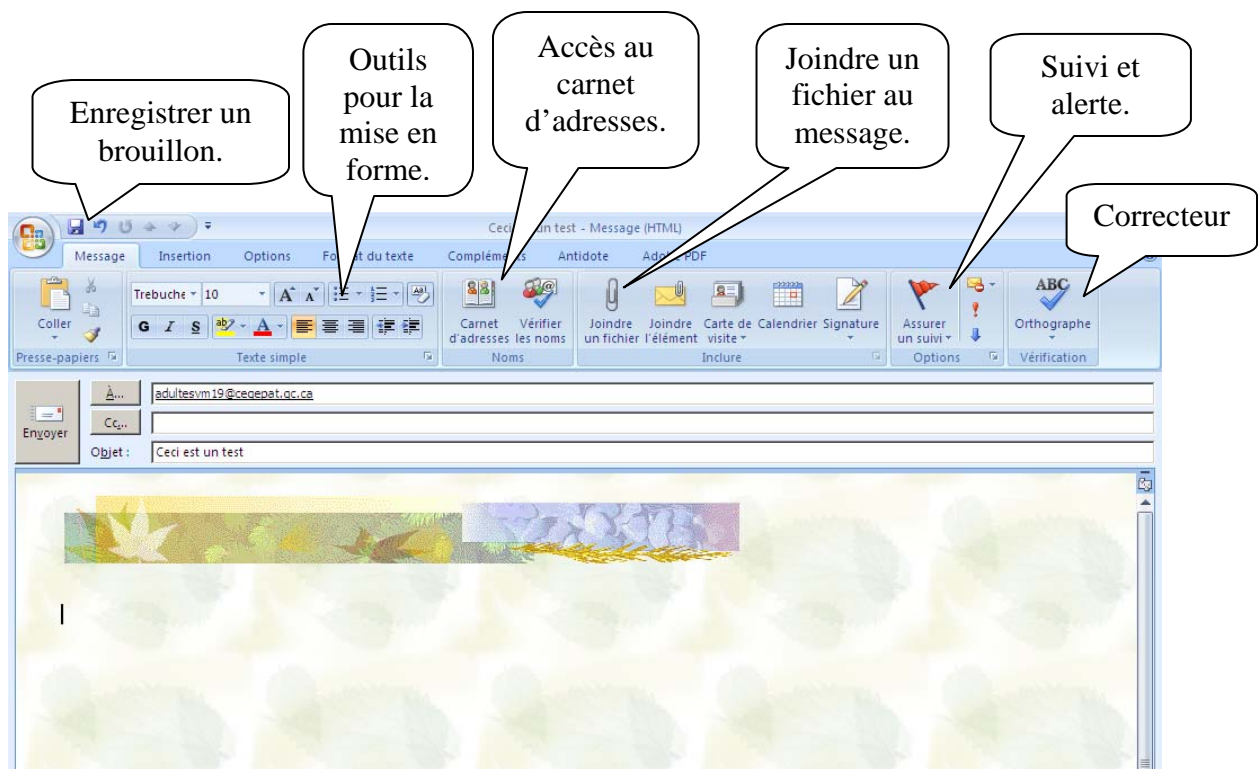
Enregistrer un brouillon.

Outils pour la mise en forme.

Accès au carnet d'adresses.

Joindre un fichier au message.

Suivi et alerte.

Correcteur

Ceci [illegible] un test - Message (HTML)

Message Insertion Options Fo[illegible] du texte Complém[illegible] Antidote Ado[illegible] PDF

Coller
Presse-papiers

Trebuche 10
G I S
Texte simple

Carnet d'adresses Vérifier les noms
Noms

Joindre un fichier Joindre l'élément Carte de visite Calendrier Signature
Inclure

Assurer un suivi
Options

Orthographe
Vérification

Envoyer
À... adultesvm19@cegepat.qc.ca
Cc...
Objet : Ceci est un test